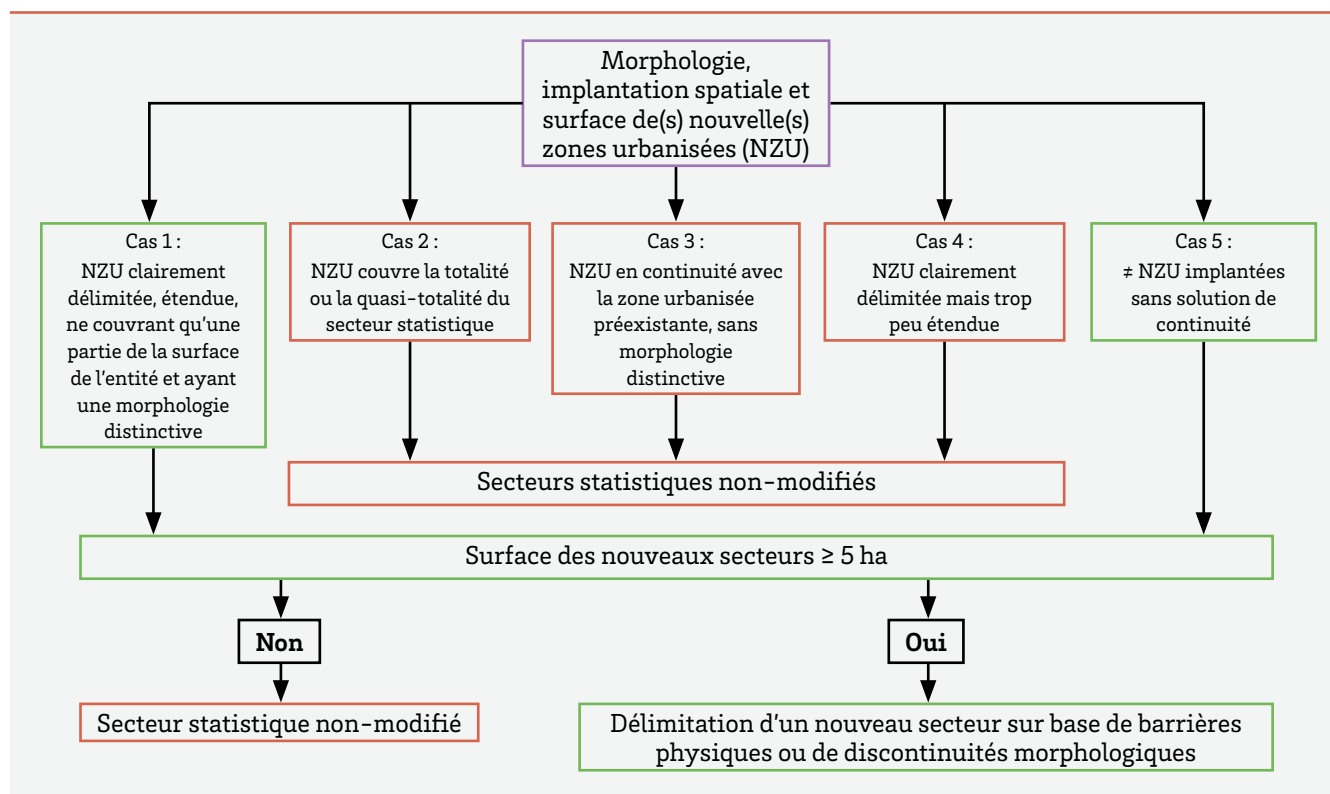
Morphologie, implantation spatiale et surface de(s) nouvelle(s) zones urbanisées (NZU)

Cas 1 :
NZU clairement délimitée, étendue, ne couvrant qu'une partie de la surface de l'entité et ayant une morphologie distinctive

Cas 2 :
NZU couvre la totalité ou la quasi-totalité du secteur statistique

Cas 3 :
NZU en continuité avec la zone urbanisée préexistante, sans morphologie distinctive

Cas 4 :
NZU clairement délimitée mais trop peu étendue

Cas 5 :
≠ NZU implantées sans solution de continuité

Secteurs statistiques non-modifiés

Surface des nouveaux secteurs ≥ 5 ha

Non

Oui

Secteur statistique non-modifié

Délimitation d'un nouveau secteur sur base de barrières physiques ou de discontinuités morphologiques